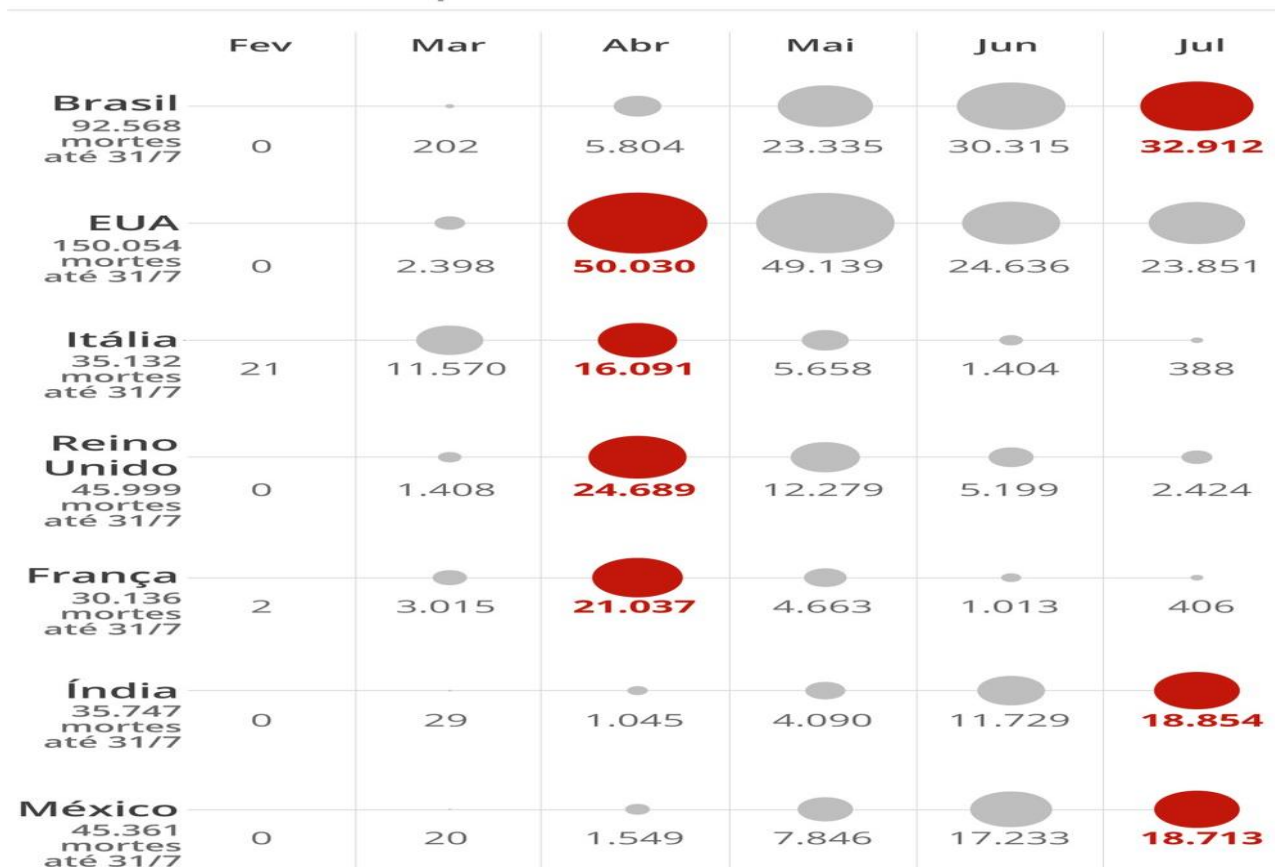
|  | Fev | Mar | Abr | Mai | Jun | Jul |
|---|---|---|---|---|---|---|
| Brasil 92.568 mortes até 31/7 | 0 | 202 | 5.804 | 23.335 | 30.315 | 32.912 |
| EUA 150.054 mortes até 31/7 | 0 | 2.398 | 50.030 | 49.139 | 24.636 | 23.851 |
| Itália 35.132 mortes até 31/7 | 21 | 11.570 | 16.091 | 5.658 | 1.404 | 388 |
| Reino Unido 45.999 mortes até 31/7 | 0 | 1.408 | 24.689 | 12.279 | 5.199 | 2.424 |
| França 30.136 mortes até 31/7 | 2 | 3.015 | 21.037 | 4.663 | 1.013 | 406 |
| Índia 35.747 mortes até 31/7 | 0 | 29 | 1.045 | 4.090 | 11.729 | 18.854 |
| México 45.361 mortes até 31/7 | 0 | 20 | 1.549 | 7.846 | 17.233 | 18.713 |